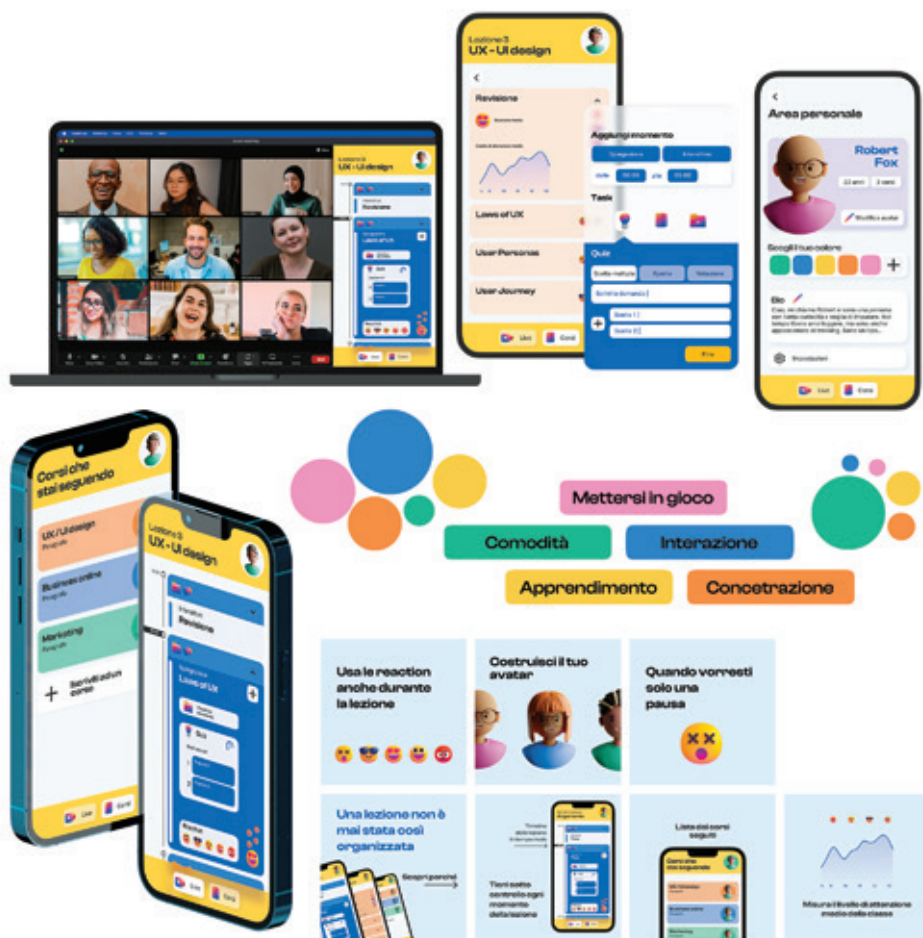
Lezione 3
UX - UI design

Revisione

Laws of UX

User Personas

User Journey

Aggiungi momento

Quiz

Area personale

Robert Fox

Modifica avatar

Scegli il tuo colore

Bio

Live

Corsi

Corsi che stai seguendo

UX / UI design

Business online

Marketing

Iscriviti ad un corso

Lezione 3
UX - UI design

Revisione

Laws of UX

Mettersi in gioco

Comodità

Interazione

Apprendimento

Concetrazione

Usa le reaction anche durante la lezione

Costruisci il tuo avatar

Quando vorresti solo una pausa

Una lezione non è mai stata così organizzata

Scopri perché

Tieni sotto controllo ogni momento della lezione

Lista dei corsi seguiti

Corsi che stai seguendo

Misura il livello di attenzione medio della classe